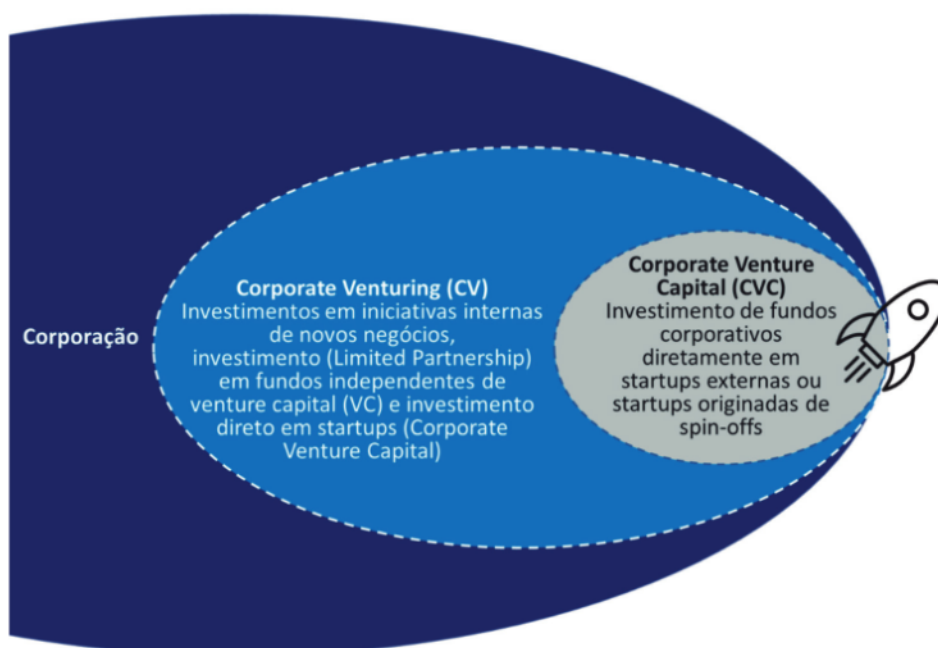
Corporação

Corporate Venturing (CV)
Investimentos em iniciativas internas de novos negócios, investimento (Limited Partnership) em fundos independentes de venture capital (VC) e investimento direto em startups (Corporate Venture Capital)

Corporate Venture Capital (CVC)
Investimento de fundos corporativos diretamente em startups externas ou startups originadas de spin-offs